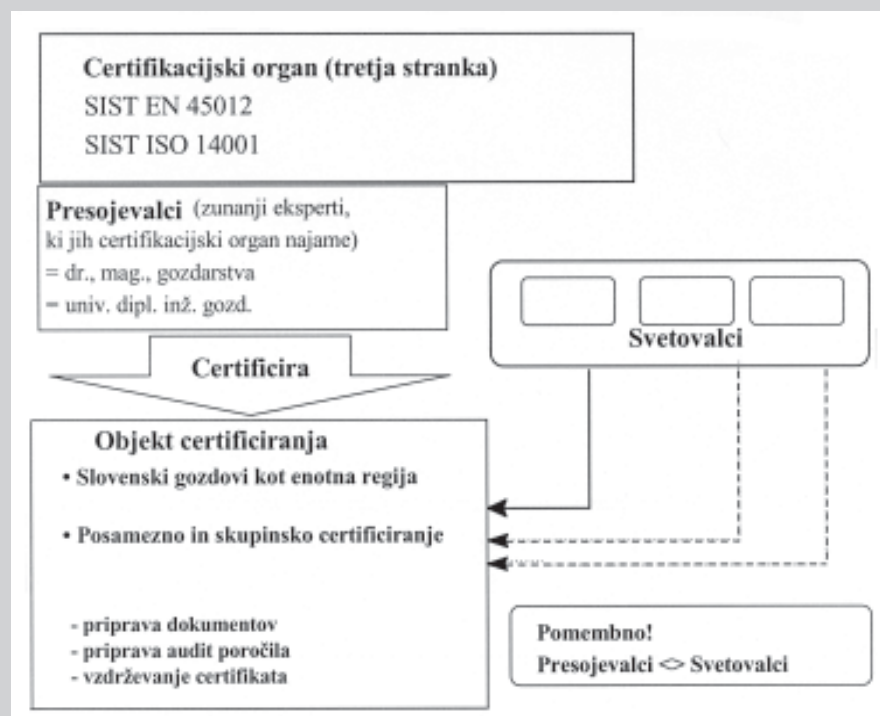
Certifikacijski organ (tretja stranka)
SIST EN 45012
SIST ISO 14001

Presojevalci (zunanji eksperti, ki jih certifikacijski organ najame)
= dr., mag., gozdarstva
= univ. dipl. inž. gozd.

Svetovalci

Certificira

Objekt certificiranja
• Slovenski gozdovi kot enotna regija
• Posamezno in skupinsko certificiranje

- priprava dokumentov
- priprava audit poročila
- vzdrževanje certifikata

Pomembno!
Presojevalci <> Svetovalci